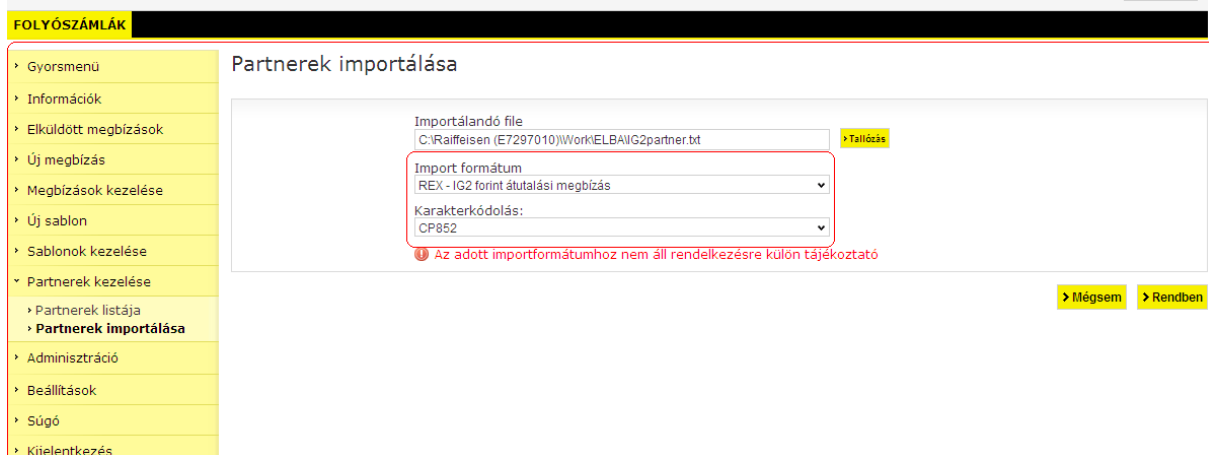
FOLYÓSZÁMLÁK

Gyorsmenü
Információk
Elküldött megbízások
Új megbízás
Megbízások kezelése
Új sablon
Sablonok kezelése
Partnerek kezelése
Partnerek listája
Partnerek importálása
Adminisztráció
Beállítások
Súgó
Kijelentkezés

Partnerek importálása

Importálandó file
C:\Raiffeisen (E7297010)\Work\ELBA\IG2partner.txt
Tallózás

Import formátum
REX - IG2 forint átutalási megbízás

Karakterkódolás:
CP852

Az adott importformátumhoz nem áll rendelkezésre külön tájékoztató

Mégsem
Rendben